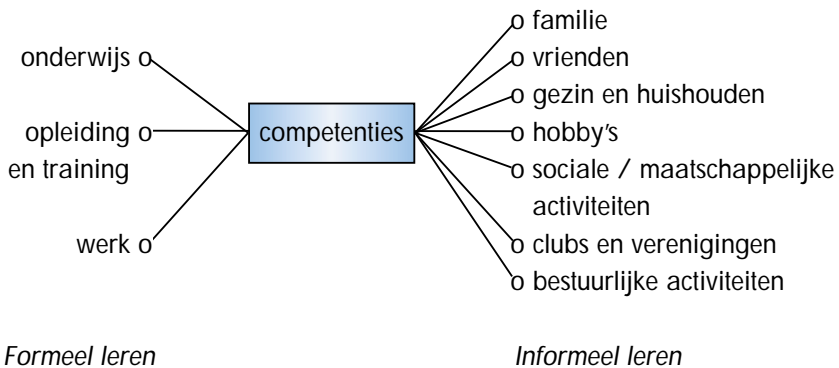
onderwijs o
opleiding o en training
werk o

competenties

o familie
o vrienden
o gezin en huishouden
o hobby's
o sociale / maatschappelijke activiteiten
o clubs en verenigingen
o bestuurlijke activiteiten

*Formeel leren*

*Informeel leren*